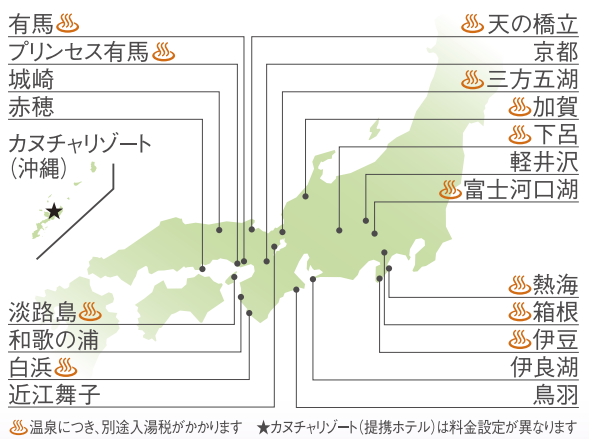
有馬♨
プリンセス有馬♨
城崎
赤穂
カヌチャリゾート（沖縄）
淡路島♨
和歌の浦
白浜♨
近江舞子

♨天の橋立
京都
♨三方五湖
♨加賀
♨下呂
軽井沢
♨富士河口湖
♨熱海
♨箱根
♨伊豆
伊良湖
鳥羽

♨温泉につき、別途入湯税がかかります　★カヌチャリゾート（提携ホテル）は料金設定が異なります